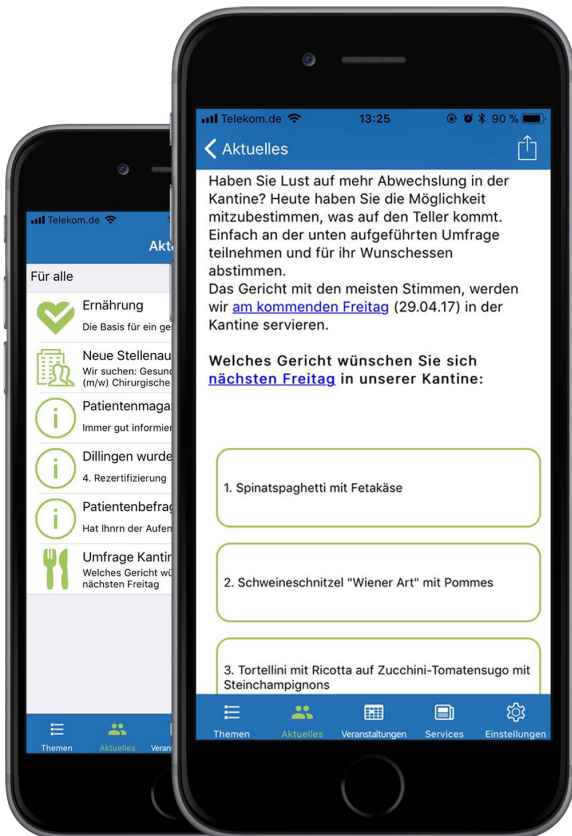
Telekom.de
Akt
Für alle
Ernährung
Die Basis für ein ge
Neue Stellenau
Wir suchen: Gesun
(m/w) Chirurgische
Patientenmaga
Immer gut informier
Dillingen wurde
4. Rezertifizierung
Patientenbefrag
Hat Ihnrn der Aufen
Umfrage Kantin
Welches Gericht w
nächsten Freitag
Themen
Aktuelles
Veran

Telekom.de 13:25 90 %
Aktuelles
Haben Sie Lust auf mehr Abwechslung in der Kantine? Heute haben Sie die Möglichkeit mitzubestimmen, was auf den Teller kommt. Einfach an der unten aufgeführten Umfrage teilnehmen und für ihr Wunschessen abstimmen.
Das Gericht mit den meisten Stimmen, werden wir am kommenden Freitag (29.04.17) in der Kantine servieren.

Welches Gericht wünschen Sie sich nächsten Freitag in unserer Kantine:

1. Spinatspaghetti mit Fetakäse

2. Schweineschnitzel "Wiener Art" mit Pommes

3. Tortellini mit Ricotta auf Zucchini-Tomatensugo mit Steinchampignons

Themen
Aktuelles
Veranstaltungen
Services
Einstellungen